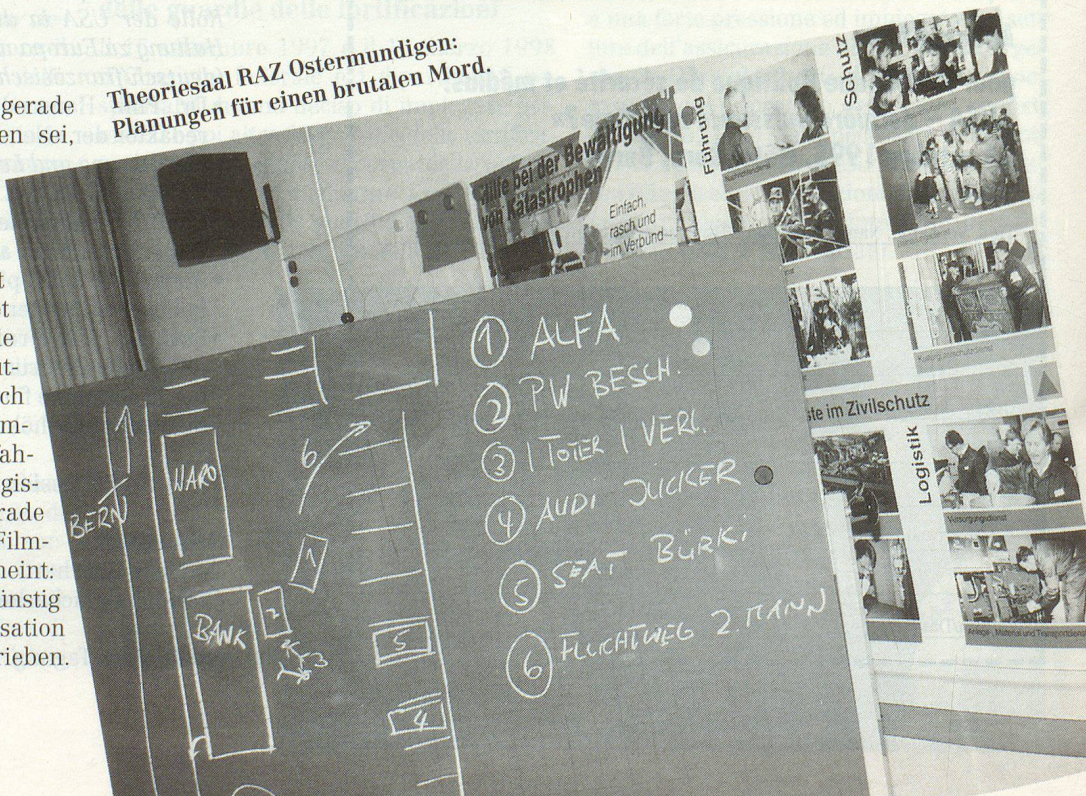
Theoriesaal RAZ Ostermundigen:
Planungen für einen brutalen Mord.

gerade
en sei,

t
t
ke
nt-
ch
m-
ah-
gis-
rade
Film-
heint:
instig
sation
rieben.

Hilfe bei der Bewältigung von Katastrophen

Einfach, rasch und im Verbund

Führung

Schutz

ste im Zivilschutz

Logistik

① ALFA
② PW BESCH.
③ 1 TOTER 1 VERL.
④ AUDI ZUCKER
⑤ SEAT BÜRKI
⑥ FLUCHTWEG 2. MANN

BERN
WARO
BANK
6
1
2
3
5
4